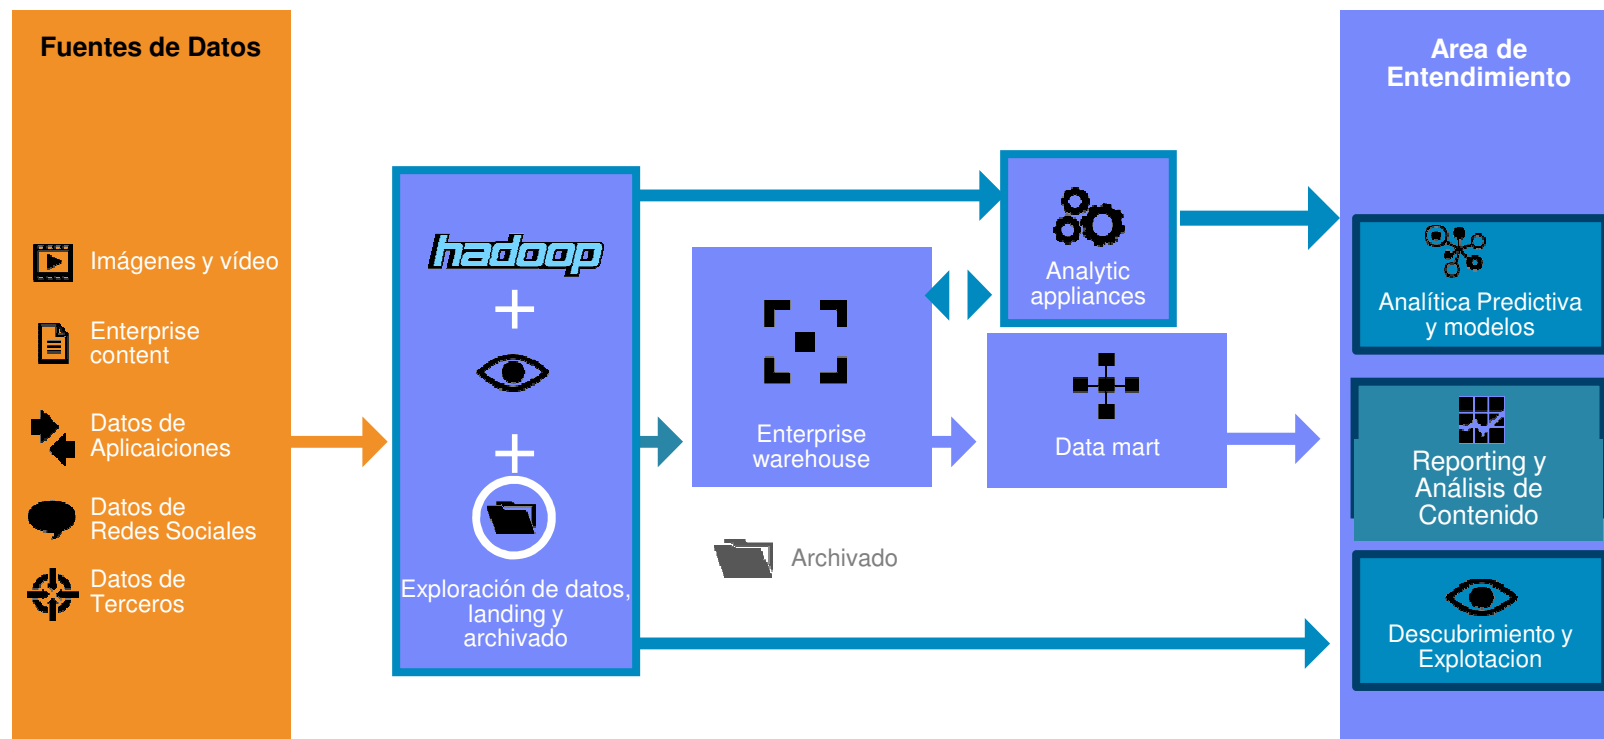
Fuentes de Datos

Imágenes y vídeo

Enterprise content

Datos de Aplicaiciones

Datos de Redes Sociales

Datos de Terceros

hadoop

+

+

Exploración de datos, landing y archivado

Enterprise warehouse

Analytic appliances

Data mart

Archivado

Area de Entendimiento

Analítica Predictiva y modelos

Reporting y Análisis de Contenido

Descubrimiento y Explotacion